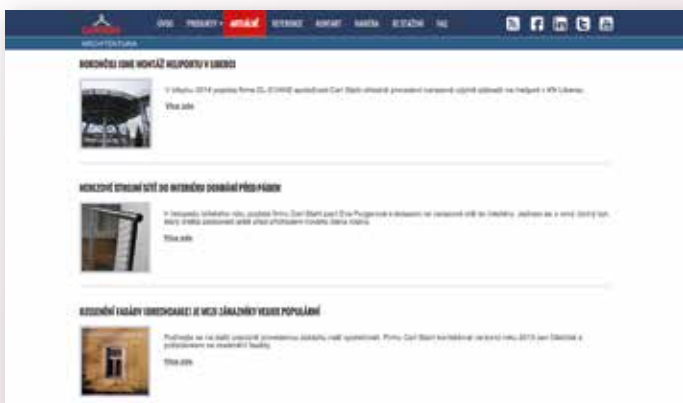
ARCHITEKTURA

ÚVOD PRODUKTY AKTUÁLNĚ REFERENCE KONTAKT KARIÉRA KE STAŽENÍ FAQ

ÚSPĚŠNĚ JSME MONTÁŽ HELIPORTU V LIBERCI

V březnu 2014 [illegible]

Více zde

NEREZOVÉ STROPNÍ SÍTĚ DO INTERIÉRU DOKONČENÍ PŘED PÁDEM

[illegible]

Více zde

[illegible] FASÁDY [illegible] JE MEZI ZÁKAZNÍKY VELMI POPULÁRNÍ

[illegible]

Více zde